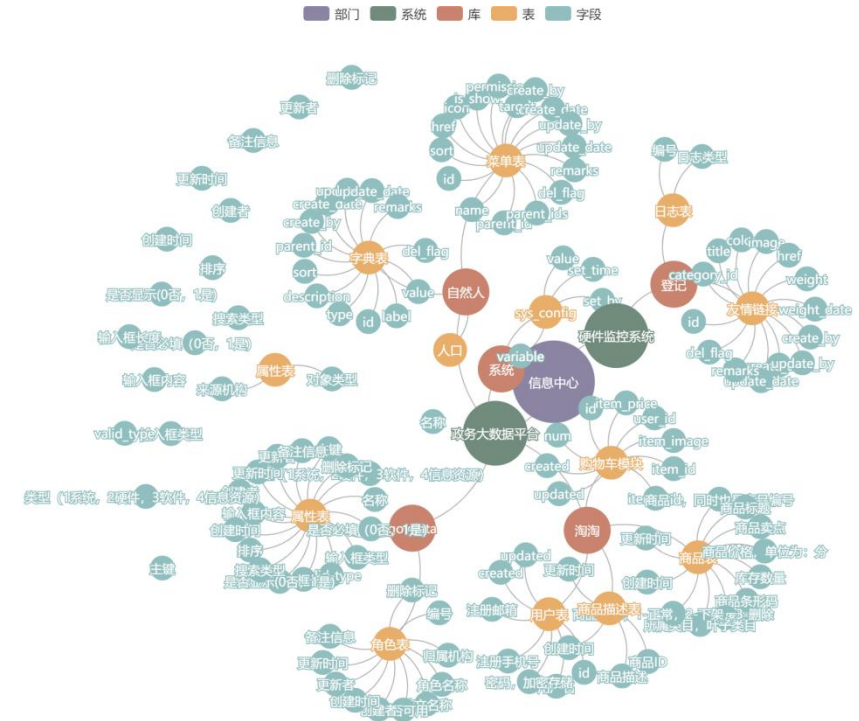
部门 系统 库 表 字段

删除标记
更新者
备注信息
更新时间
创建者
创建时间
排序
是否显示(0否，1是)
搜索类型
输入框长度
是否必填(0否，1是)
输入框内容
属性表
来源机构
对象类型
valid_type
输入框类型

permission
is_show
create_by
icon
parent_ids
create_date
href
update_by
sort
菜单表
update_date
remarks
id
del_flag
name
parent_ids
parent_id

update_by
update_date
create_date
remarks
create_by
parent_id
字典表
del_flag
sort
value
description
type
id
label

编号
日志类型
日志表
自然人
value
set_time
sys_config
set_by
登记
category_id
title
color
image
href
weight
友情链接
weight_date
id
create_by
del_flag
update_by
remarks
update_date
硬件监控系统
人口
variable
系统
信息中心
名称
政务大数据平台
num
id
item_price
user_id
item_image
created
购物车模块
item_id
updated
商品id，同时也是商品编号
商品标题
商品卖点
淘淘
更新时间
商品表
商品价格，单位为：分
库存数量
创建时间
商品条形码
updated
created
更新时间
注册邮箱
用户表
商品描述表
正常，2下架，3删除
所属类目，叶子类目
创建时间
商品ID
注册手机号
id
商品描述
密码，加密存储

备注信息键
更新时间
删除标记
类型（1系统，2硬件，3软件，4信息资源）
名称
输入框内容
属性表
是否必填(0否，1是)
创建时间
排序
输入框类型
搜索类型
是否显示(0否，1是)
type
主键
删除标记
编号
备注信息
角色表
归属机构
更新时间
更新者
角色名称
创建时间
是否可用
英文名称